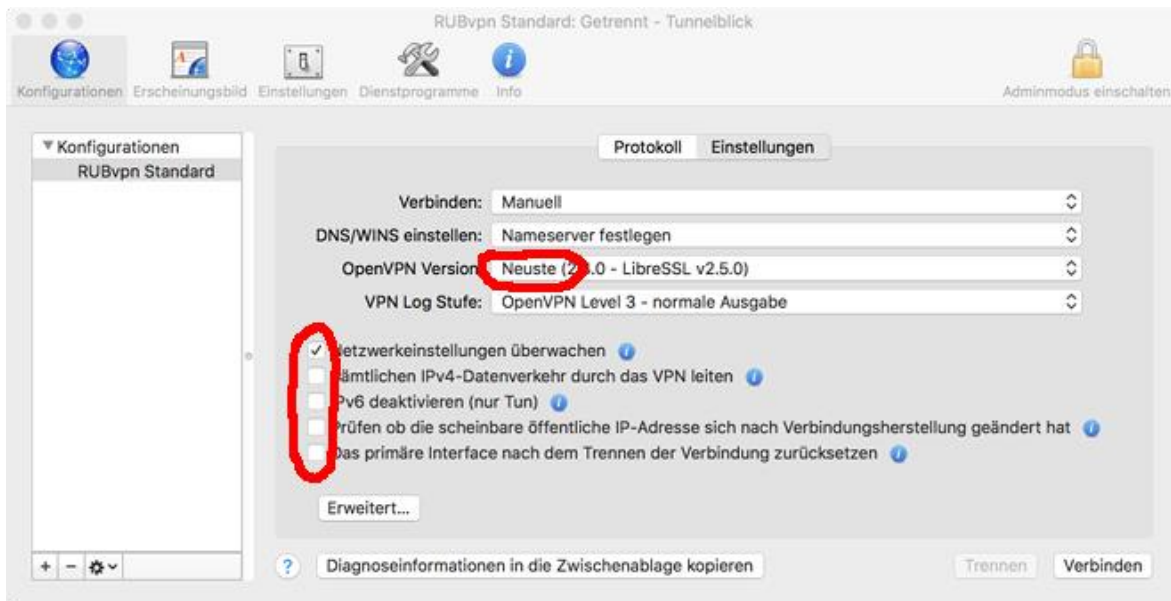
RUBvpn Standard: Getrennt - Tunnelblick

Konfigurationen Erscheinungsbild Einstellungen Dienstprogramme Info

Adminmodus einschalten

▼Konfigurationen
RUBvpn Standard

Protokoll Einstellungen

Verbinden: Manuell

DNS/WINS einstellen: Nameserver festlegen

OpenVPN Version: Neuste (2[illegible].0 - LibreSSL v2.5.0)

VPN Log Stufe: OpenVPN Level 3 - normale Ausgabe

✓ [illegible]etzwerkeinstellungen überwachen

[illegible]ämtlichen IPv4-Datenverkehr durch das VPN leiten

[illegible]Pv6 deaktivieren (nur Tun)

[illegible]rüfen ob die scheinbare öffentliche IP-Adresse sich nach Verbindungsherstellung geändert hat

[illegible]as primäre Interface nach dem Trennen der Verbindung zurücksetzen

Erweitert...

+ −

?

Diagnoseinformationen in die Zwischenablage kopieren

Trennen

Verbinden